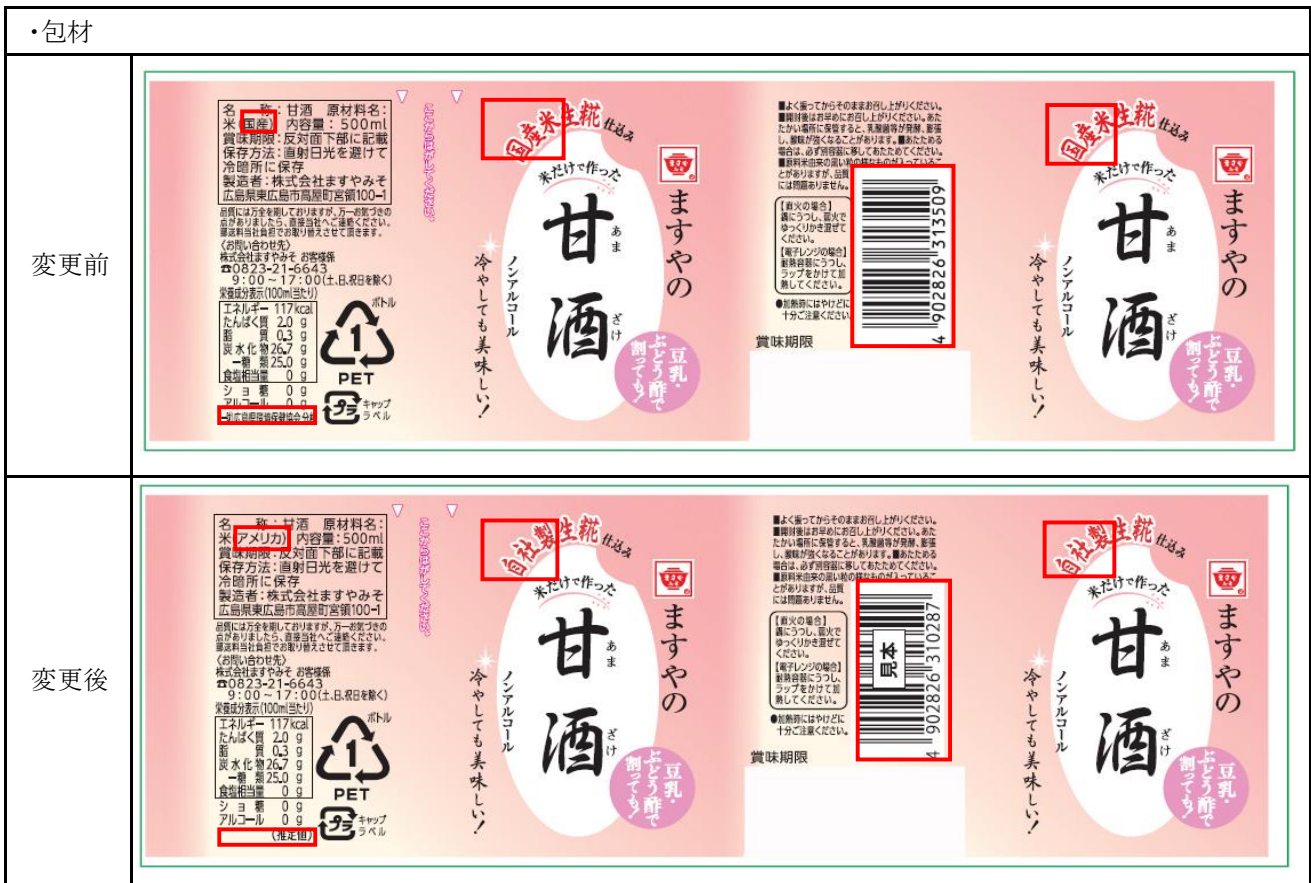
・包材

| 変更前 | 名　称：甘酒　原材料名：米（国産）内容量：500ml 賞味期限：反対面下部に記載 保存方法：直射日光を避けて冷暗所に保存 製造者：株式会社ますやみそ 広島県東広島市高屋町宮領100-1 品質には万全を期しておりますが、万一お気づきの点がありましたら、直接当社へご連絡ください。当社着払いにてお取り替えさせて頂きます。〈お問い合わせ先〉株式会社ますやみそ お客様係 ☎0823-21-6643 9:00～17:00（土､日､祝日を除く）栄養成分表示(100ml当たり) エネルギー 117kcal たんぱく質 2.0g 脂質 0.3g 炭水化物 26.7g 一糖類 25.0g 食塩相当量 0g ショ糖 0g アルコール 0g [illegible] ボトル 1 PET プラ キャップ ラベル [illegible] 国産米生糀 仕込み 米だけで作った ますやの 甘酒 あま ざけ ノンアルコール 冷やしても美味しい! 豆乳・ぶどう酢で割っても! ■よく振ってからそのままお召し上がりください。■開封後はお早めにお召し上がりください。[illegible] 【直火の場合】鍋にうつし、弱火でゆっくりかき混ぜてください。【電子レンジの場合】耐熱容器にうつし、ラップをかけて加熱してください。●加熱時にはやけどに十分ご注意ください。 4 902826 313509 賞味期限 |
|---|---|
| 変更後 | 名　称：甘酒　原材料名：米（アメリカ）内容量：500ml 賞味期限：反対面下部に記載 保存方法：直射日光を避けて冷暗所に保存 製造者：株式会社ますやみそ 広島県東広島市高屋町宮領100-1 品質には万全を期しておりますが、万一お気づきの点がありましたら、直接当社へご連絡ください。当社着払いにてお取り替えさせて頂きます。〈お問い合わせ先〉株式会社ますやみそ お客様係 ☎0823-21-6643 9:00～17:00（土､日､祝日を除く）栄養成分表示(100ml当たり) エネルギー 117kcal たんぱく質 2.0g 脂質 0.3g 炭水化物 26.7g 一糖類 25.0g 食塩相当量 0g ショ糖 0g アルコール 0g （推定値） ボトル 1 PET プラ キャップ ラベル 自社製生糀 仕込み 米だけで作った ますやの 甘酒 あま ざけ ノンアルコール 冷やしても美味しい! 豆乳・ぶどう酢で割っても! ■よく振ってからそのままお召し上がりください。■開封後はお早めにお召し上がりください。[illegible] 【直火の場合】鍋にうつし、弱火でゆっくりかき混ぜてください。【電子レンジの場合】耐熱容器にうつし、ラップをかけて加熱してください。●加熱時にはやけどに十分ご注意ください。 見本 4 902826 310287 賞味期限 |